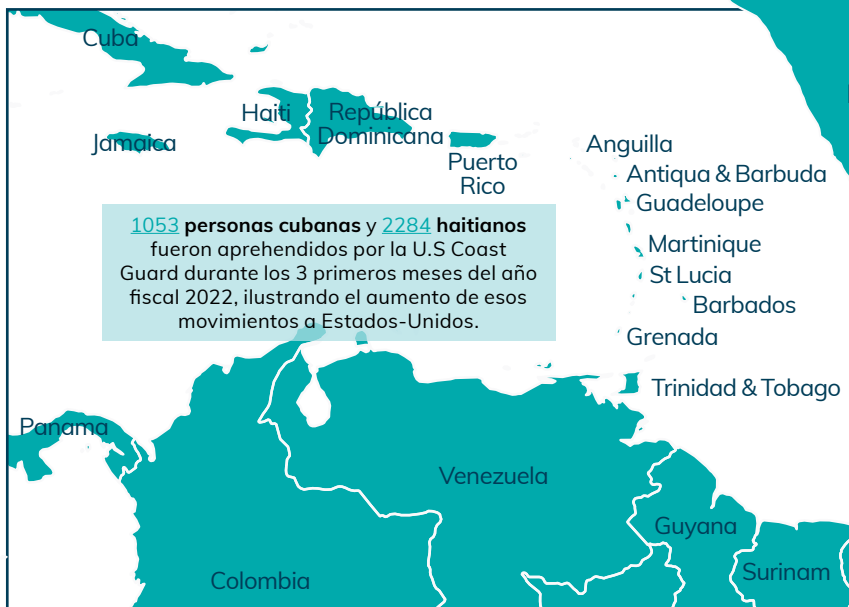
Cuba

Haiti

República Dominicana

Jamaica

Puerto Rico

Anguilla

Antiqua & Barbuda

Guadeloupe

Martinique

St Lucia

Barbados

Grenada

Trinidad & Tobago

1053 **personas cubanas** y 2284 **haitianos** fueron aprehendidos por la U.S Coast Guard durante los 3 primeros meses del año fiscal 2022, ilustrando el aumento de esos movimientos a Estados-Unidos.

Panama

Venezuela

Guyana

Colombia

Surinam